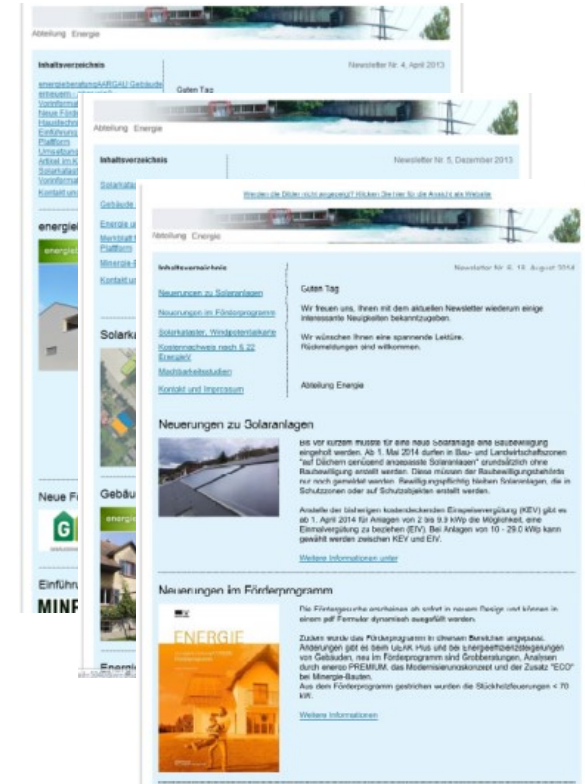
Abteilung Energie

Inhaltsverzeichnis

Newsletter Nr. 4, April 2013

Guten Tag

energieberatungAARGAU Gebäude

Neue Förd

Einführu

Plattform

Solarkat

energie

Abteilung Energie

Inhaltsverzeichnis

Newsletter Nr. 5, Dezember 2013

Solarkat

Gebäude

Energie

Merkblatt

Plattform

Minergie

Kontakt u

Solark

Neue F

Gebäu

Einführu

MINEI

Energi

Werden die Bilder nicht angezeigt? Klicken Sie hier für die Ansicht als Webseite

Abteilung Energie

Inhaltsverzeichnis

Newsletter Nr. 6, 18. August 2014

Neuerungen zu Solaranlagen

Neuerungen im Förderprogramm

Solarkataster, Windpotentialkarte

Kostennachweis nach § 22 EnergieV

Machbarkeitsstudien

Kontakt und Impressum

Guten Tag

Wir freuen uns, Ihnen mit dem aktuellen Newsletter wiederum einige interessante Neuigkeiten bekanntzugeben.

Wir wünschen Ihnen eine spannende Lektüre. Rückmeldungen sind willkommen.

Abteilung Energie

Neuerungen zu Solaranlagen

Bis vor kurzem musste für eine neue Solaranlage eine Baubewilligung eingeholt werden. Ab 1. Mai 2014 dürfen in Bau- und Landwirtschaftszonen "auf Dächern genügend angepasste Solaranlagen" grundsätzlich ohne Baubewilligung erstellt werden. Diese müssen der Baubewilligungsbehörde nur noch gemeldet werden. Bewilligungspflichtig bleiben Solaranlagen, die in Schutzzonen oder auf Schutzobjekten erstellt werden.

Anstelle der bisherigen kostendeckenden Einspeisevergütung (KEV) gibt es ab 1. April 2014 für Anlagen von 2 bis 9.9 kWp die Möglichkeit, eine Einmalvergütung zu beziehen (EIV). Bei Anlagen von 10 - 29.9 kWp kann gewählt werden zwischen KEV und EIV.

Weitere Informationen unter

Neuerungen im Förderprogramm

ENERGIE

Die Förderggesuche erscheinen ab sofort in neuem Design und können in einem pdf Formular dynamisch ausgefüllt werden.

Zudem wurde das Förderprogramm in einzelnen Bereichen angepasst. Änderungen gibt es beim GEAK Plus und bei energieeffizienzsteigerungen von Gebäuden, neu im Förderprogramm sind Grobberatungen, Analysen durch enerco PREMIUM, das Modernisierungskonzept und der Zusatz "ECO" bei Minergie-Bauten.
Aus dem Förderprogramm gestrichen wurden die Stückholzfeuerungen < 70 kW.

Weitere Informationen